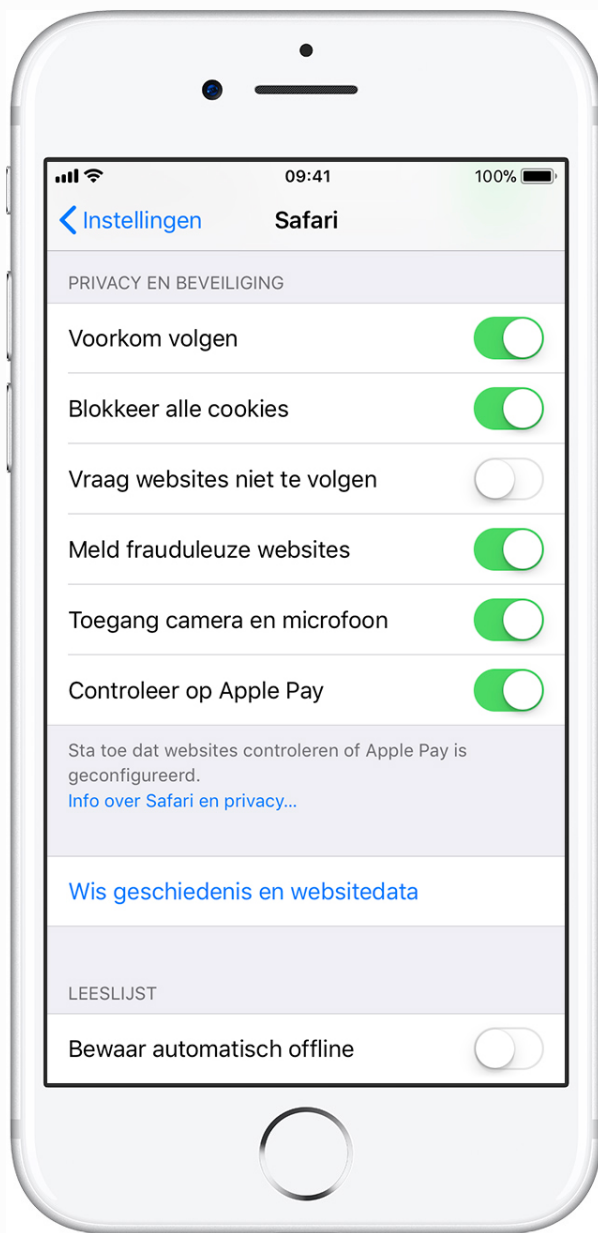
09:41
100%

Instellingen
Safari

PRIVACY EN BEVEILIGING

Voorkom volgen

Blokkeer alle cookies

Vraag websites niet te volgen

Meld frauduleuze websites

Toegang camera en microfoon

Controleer op Apple Pay

Sta toe dat websites controleren of Apple Pay is geconfigureerd.
Info over Safari en privacy...

Wis geschiedenis en websitedata

LEESLIJST

Bewaar automatisch offline